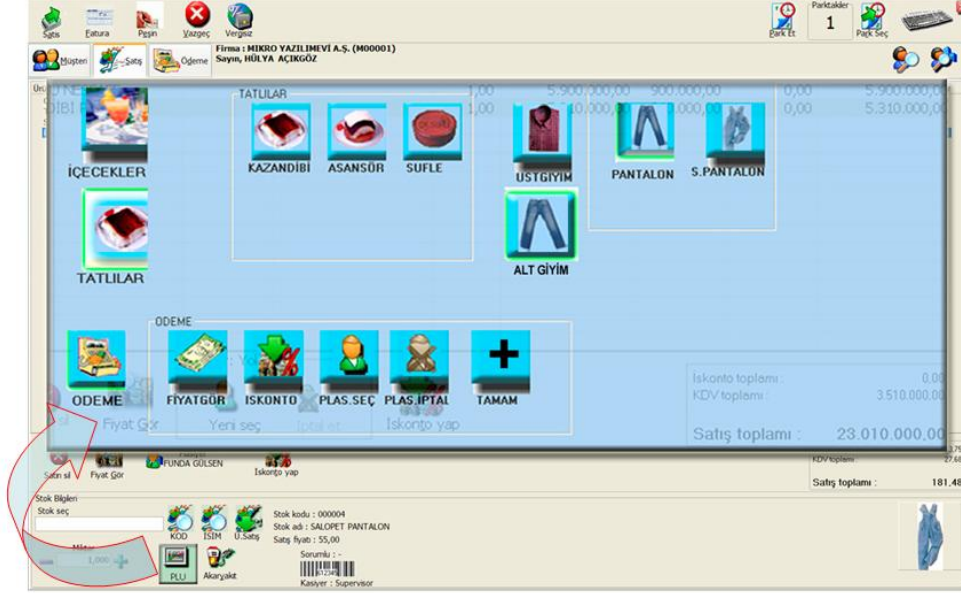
Satış Fatura Peşin Vazgeç Vergisiz

Parktakiler 1

Park Et Park Seç

Müşteri Satış Ödeme

Firma : MIKRO YAZILIMEVİ A.Ş. (M00001)
Sayın, HÜLYA AÇIKGÖZ

1,00 5.900.000,00 900.000,00 0,00 5.900.000,00
1,00 5.310.000,00 1.000,00 0,00 5.310.000,00

İÇECEKLER

TATLILAR

KAZANDİBİ ASANSÖR SUFLE

TATLILAR

ÜSTGİYİM

PANTALON S.PANTALON

ALT GİYİM

ODEME

ODEME

FIYATGOR ISKONTO PLAS.SEÇ PLAS.IPTAL TAMAM

Fiyat Gör Yeni seç İptal et İskonto yap

İskonto toplamı : 0,00
KDV toplamı : 3.510.000,00
Satış toplamı : 23.010.000,00

Satırı sil Fiyat Gör FUNDA GÜLSEN İskonto yap

KDV toplamı
Satış toplamı : 181,48

Stok Bilgileri
Stok seç

KOD İSİM U.Satış

Stok kodu : 000004
Stok adı : SALOPET PANTALON
Satış fiyatı : 55,00

Miktar
1,000

PLU Akaryakıt

Sorumlu : -

Kasiyer : Supervisor